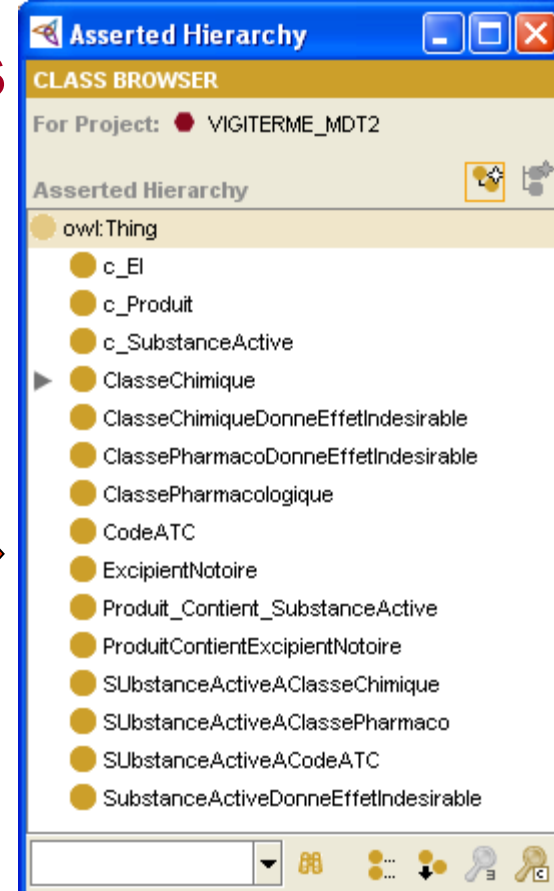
Asserted Hierarchy

CLASS BROWSER

For Project: VIGITERME_MDT2

Asserted Hierarchy

owl:Thing

c_EI

c_Produit

c_SubstanceActive

ClasseChimique

ClasseChimiqueDonneEffetIndesirable

ClassePharmacoDonneEffetIndesirable

ClassePharmacologique

CodeATC

ExcipientNotoire

Produit_Contient_SubstanceActive

ProduitContientExcipientNotoire

SUbstanceActiveAClasseChimique

SUbstanceActiveAClassePharmaco

SUbstanceActiveACodeATC

SubstanceActiveDonneEffetIndesirable